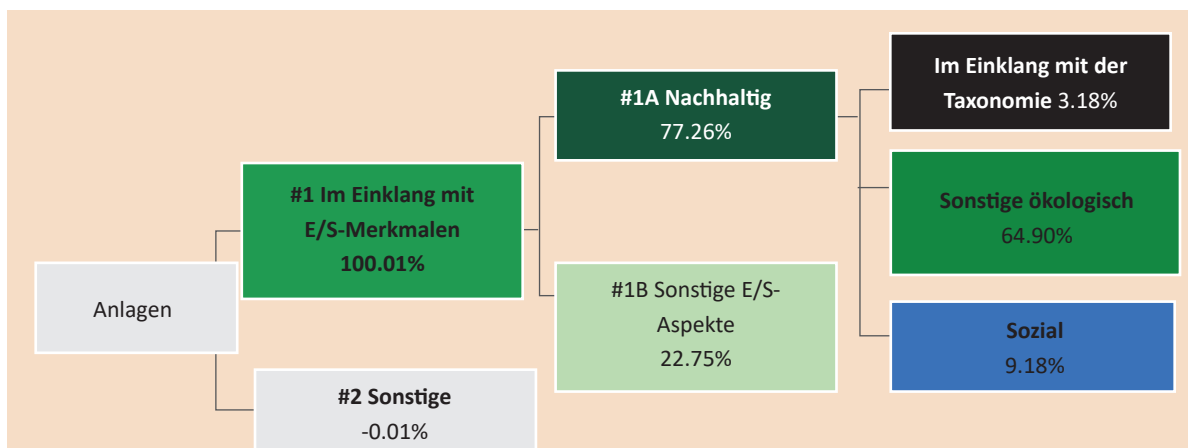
Anlagen

#1 Im Einklang mit E/S-Merkmalen 100.01%

#2 Sonstige -0.01%

#1A Nachhaltig 77.26%

#1B Sonstige E/S-Aspekte 22.75%

Im Einklang mit der Taxonomie 3.18%

Sonstige ökologisch 64.90%

Sozial 9.18%